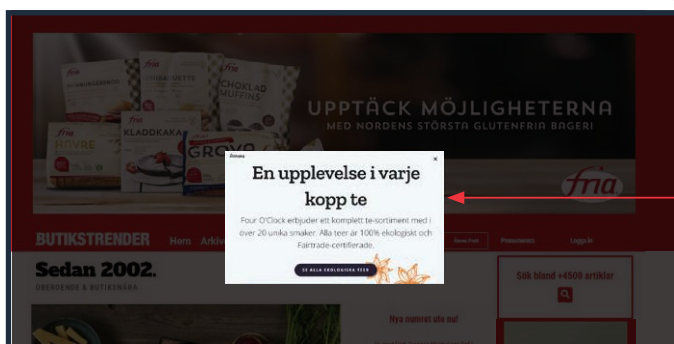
fria
fria
CHOKLAD MUFFINS
fria
KLADDKAKA
fria
RÅGVE
GROVA

UPPTÄCK MÖJLIGHETERNA
MED NORDENS STÖRSTA GLUTENFRIA BAGERI

fria

BUTIKSTRENDER Hem Arkiv

Sedan 2002.
OBEROENDE & BUTIKSNÄRA

Annons ×

En upplevelse i varje kopp te

Four O'Clock erbjuder ett komplett te-sortiment med över 20 unika smaker. Alla teer är 100% ekologiskt och Fairtrade-certifierade.

SE ALLA EKOLOGISKA TEER

Prenumerera Logga in

Sök bland +4500 artiklar

Nya numret ute nu!